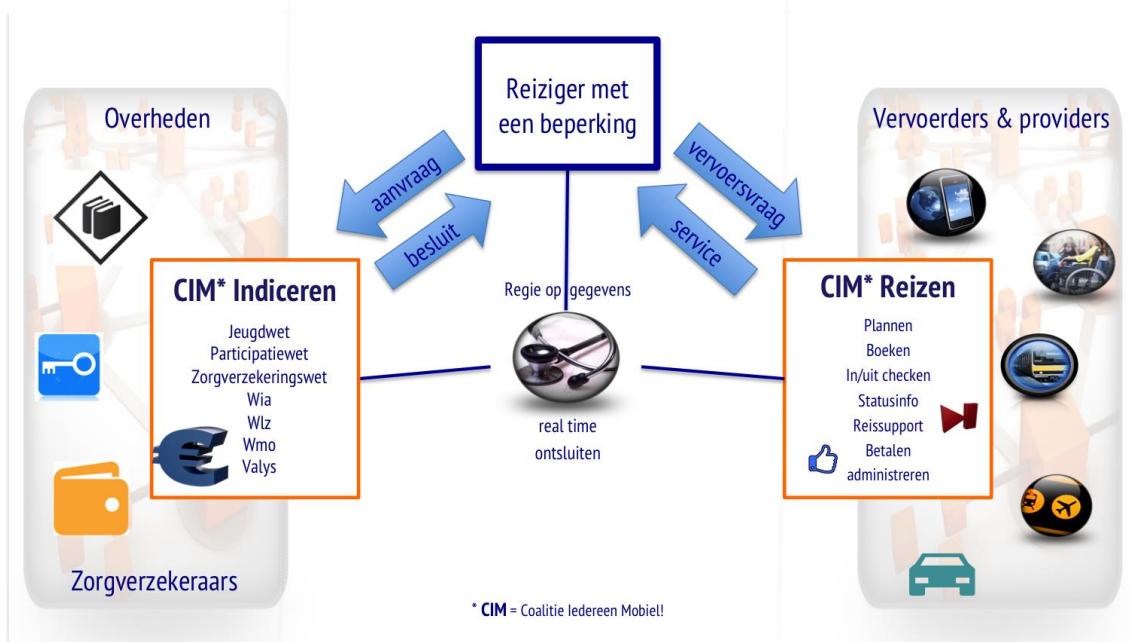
Overheden

Reiziger met een beperking

Vervoerders & providers

aanvraag

besluit

vervoersvraag

service

CIM* Indiceren

Jeugdwet
Participatiewet
Zorgverzekeringswet
Wia
Wlz
Wmo
Valys

Regie op gegevens

real time
ontsluiten

CIM* Reizen

Plannen
Boeken
In/uit checken
Statusinfo
Reissupport
Betalen
administreren

Zorgverzekeraars

* CIM = Coalitie Iedereen Mobiel!